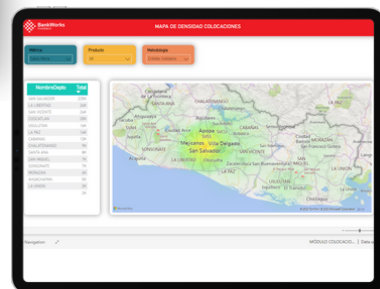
BankWorks

MAPA DE DENSIDAD COLOCACIONES

Métrica
Producto
Metodología

NombreDepto | Total
SAN SALVADOR
LA LIBERTAD
SAN VICENTE
USULUTAN
CHALATENANGO
LA PAZ
CABAÑAS
CUSCATLAN
SANTA ANA
SAN MIGUEL
SONSONATE
MORAZAN
AHUACHAPAN
LA UNION

Apopa
Mejicanos
Villa Delgado
San Salvador
SONSONATE
SAN VICENTE
USULUTAN
LA UNION
MORAZAN

Navigation

MÓDULO COLOCACIO... | Data u